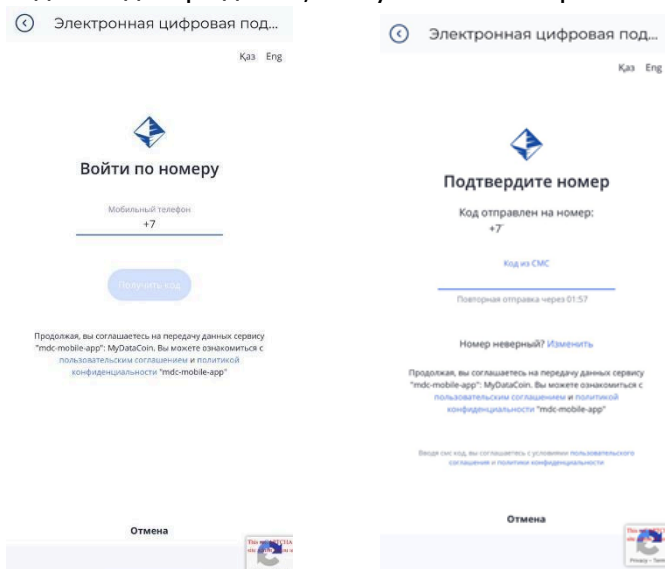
Электронная цифровая под...

Қаз Eng

Войти по номеру

Мобильный телефон
+7

Получить код

Продолжая, вы соглашаетесь на передачу данных сервису "mdc-mobile-app": MyDataCoin. Вы можете ознакомиться с пользовательским соглашением и политикой конфиденциальности "mdc-mobile-app"

Отмена

Электронная цифровая под...

Қаз Eng

Подтвердите номер

Код отправлен на номер:
+7

Код из СМС

Повторная отправка через 01:57

Номер неверный? Изменить

Продолжая, вы соглашаетесь на передачу данных сервису "mdc-mobile-app": MyDataCoin. Вы можете ознакомиться с пользовательским соглашением и политикой конфиденциальности "mdc-mobile-app"

Вводя смс код, вы соглашаетесь с условиями пользовательского соглашения и политики конфиденциальности

Отмена

Privacy - Terms